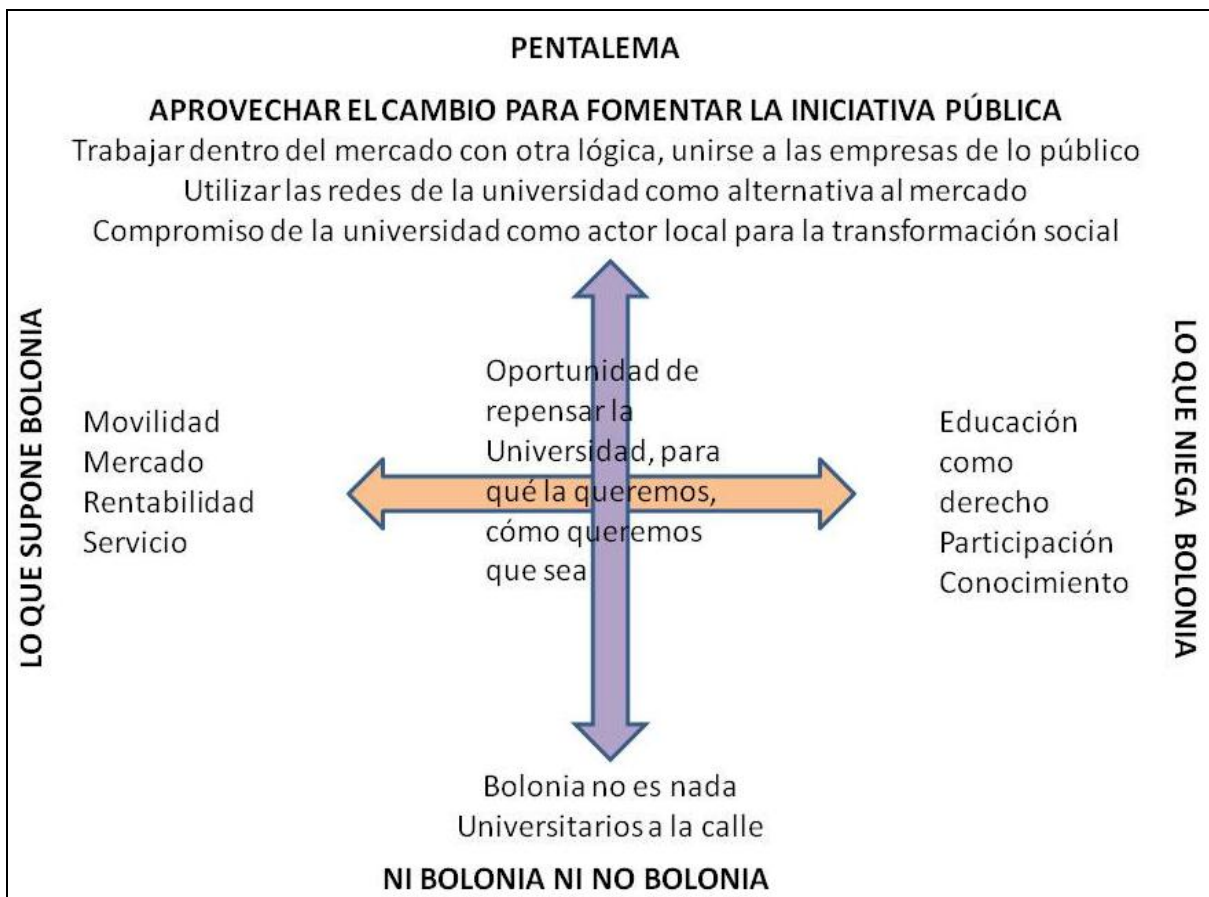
PENTALEMA

APROVECHAR EL CAMBIO PARA FOMENTAR LA INICIATIVA PÚBLICA
Trabajar dentro del mercado con otra lógica, unirse a las empresas de lo público
Utilizar las redes de la universidad como alternativa al mercado
Compromiso de la universidad como actor local para la transformación social

LO QUE SUPONE BOLONIA

Movilidad
Mercado
Rentabilidad
Servicio

Oportunidad de repensar la Universidad, para qué la queremos, cómo queremos que sea

Educación como derecho
Participación
Conocimiento

LO QUE NIEGA BOLONIA

Bolonia no es nada
Universitarios a la calle

NI BOLONIA NI NO BOLONIA